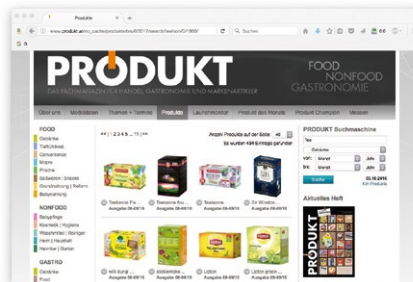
Produkt

www.produkt.at/rss_suche/produktsuche/

Suchen

PRODUKT

FOOD NONFOOD GASTRONOMIE

DAS FACHMAGAZIN FÜR HANDEL, GASTRONOMIE UND MARKENARTIKLER

Über uns | Mediadaten | Themen + Termine | Produkte | Launchmonitor | Produkt des Monats | Produkt Champion | Messen

FOOD
Getränke
Tiefkühlkost
Convenience
Snacks
Frische
Süßwaren | Snacks
Ernährung | Reform
Babynahrung

NONFOOD
Babypflege
Kosmetik | Hygiene
Waschmittel | Reiniger
Heim | Haushalt
Heimtier | Garten

GASTRO
Getränke
Food

« | 1 2 3 4 5 ... 15 | »

Anzahl Produkte auf der Seite: 40

Es wurden 434 Einträge gefunden

Teekanne Fr...
Ausgabe 09-10/15

Teekanne Re...
Ausgabe 09-10/15

Teekanne Fr...
Ausgabe 09-10/15

Dr. Windows...
Ausgabe 09-10/15

Will dung ...
Ausgabe 09-10/15

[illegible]
Ausgabe 09-10/15

Lipton
Ausgabe 09-10/15

Lipton green ...
Ausgabe 09-10/15

PRODUKT Suchmaschine

Tee

Kategorie

VON: Monat Jahr

BIS: Monat Jahr

Suchen

02.10.2015
434 Produkte

Aktuelles Heft

PRODUKT